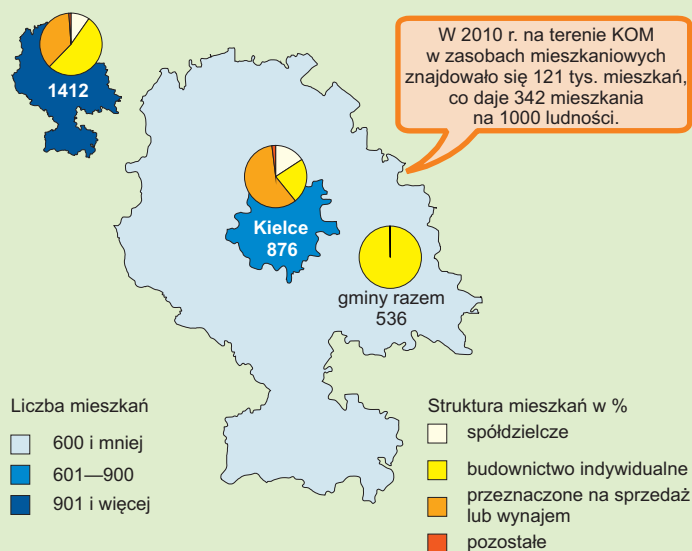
1412

W 2010 r. na terenie KOM w zasobach mieszkaniowych znajdowało się 121 tys. mieszkań, co daje 342 mieszkania na 1000 ludności.

Kielce
876

gminy razem
536

Liczba mieszkań
600 i mniej
601—900
901 i więcej

Struktura mieszkań w %
spółdzielcze
budownictwo indywidualne
przeznaczone na sprzedaż lub wynajem
pozostałe